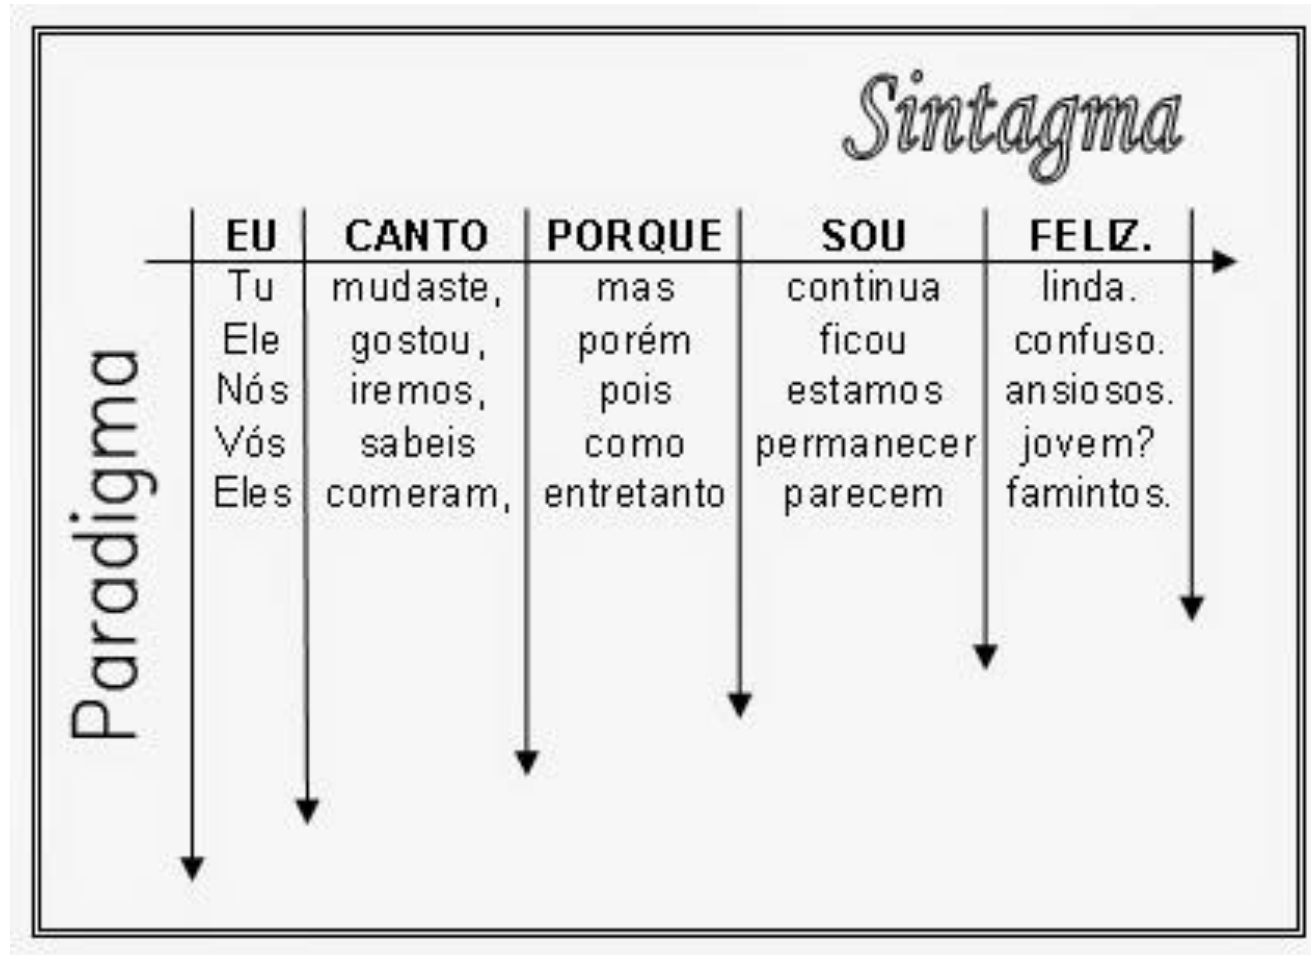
Sintagma

Paradigma

| EU | CANTO | PORQUE | SOU | FELIZ. |
|---|---|---|---|---|
| Tu | mudaste, | mas | continua | linda. |
| Ele | gostou, | porém | ficou | confuso. |
| Nós | iremos, | pois | estamos | ansiosos. |
| Vós | sabeis | como | permanecer | jovem? |
| Eles | comeram, | entretanto | parecem | famintos. |